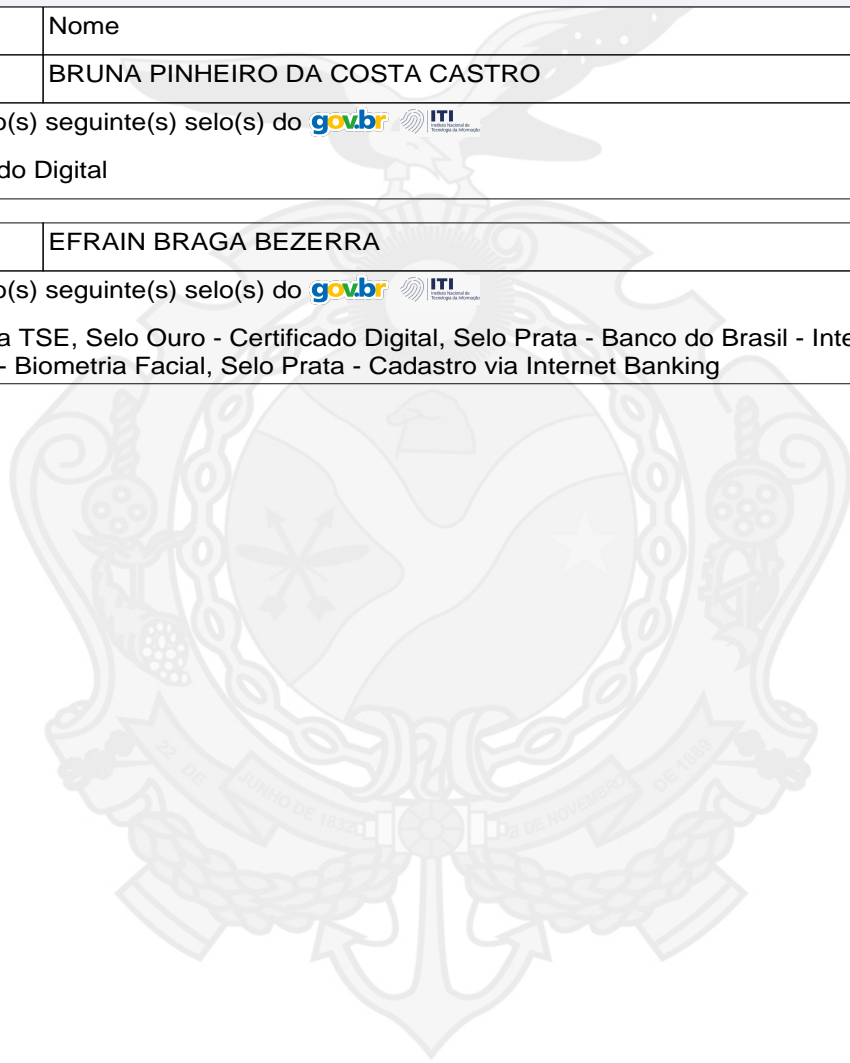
| | Nome |
|---|---|
| | BRUNA PINHEIRO DA COSTA CASTRO |

o(s) seguinte(s) selo(s) do gov.br ITI Instituto Nacional de Tecnologia da Informação

do Digital

| | EFRAIN BRAGA BEZERRA |
|---|---|

o(s) seguinte(s) selo(s) do gov.br ITI Instituto Nacional de Tecnologia da Informação

a TSE, Selo Ouro - Certificado Digital, Selo Prata - Banco do Brasil - Inte
- Biometria Facial, Selo Prata - Cadastro via Internet Banking

22 DE JUNHO DE 1832 21 DE NOVEMBRO DE 1889